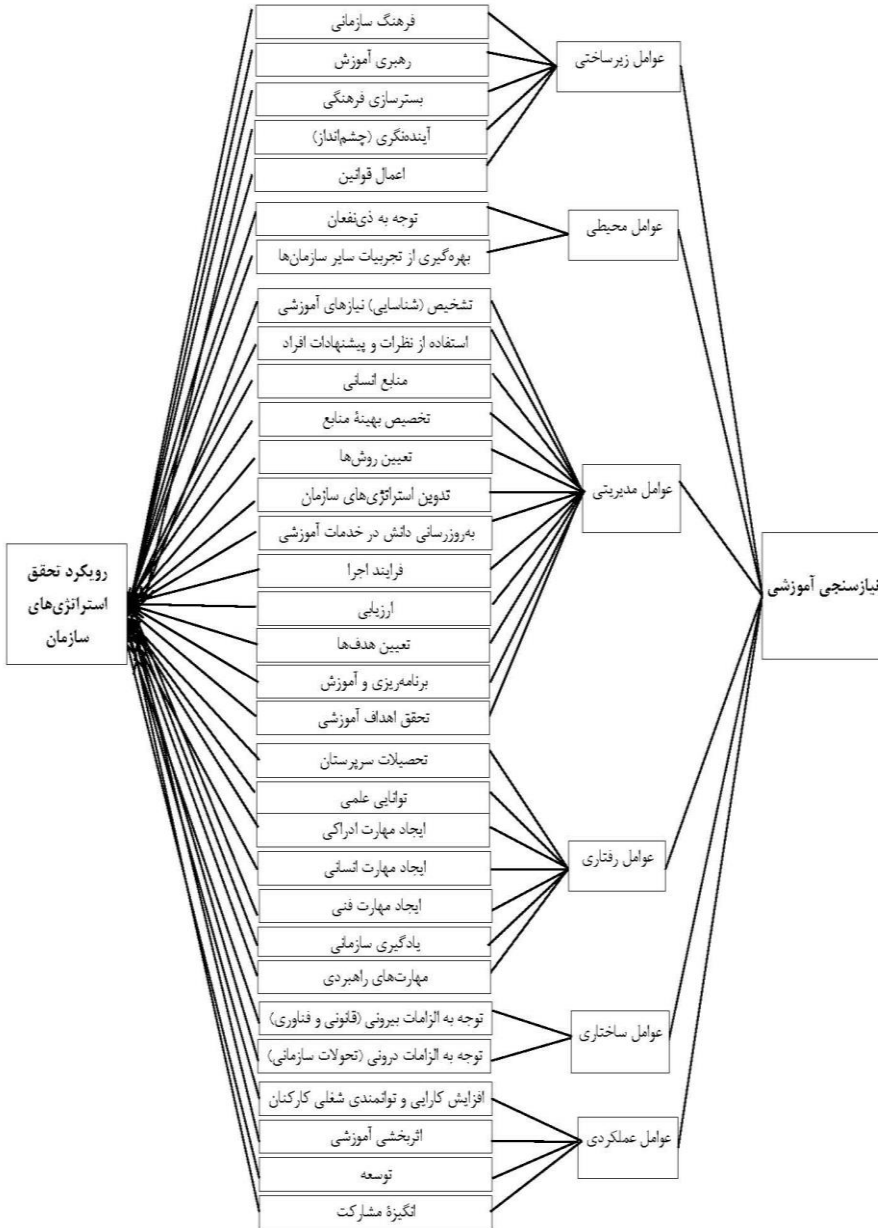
نیازسنجی آموزشی

عوامل زیرساختی
فرهنگ سازمانی
رهبری آموزش
بسترسازی فرهنگی
آیندهنگری (چشم‌انداز)
اعمال قوانین

عوامل محیطی
توجه به ذی‌نفعان
بهره‌گیری از تجربیات سایر سازمان‌ها

عوامل مدیریتی
تشخیص (شناسایی) نیازهای آموزشی
استفاده از نظرات و پیشنهادات افراد
منابع انسانی
تخصیص بهینهٔ منابع
تعیین روش‌ها
تدوین استراتژی‌های سازمان
به‌روزرسانی دانش در خدمات آموزشی
فرایند اجرا
ارزیابی
تعیین هدف‌ها
برنامه‌ریزی و آموزش
تحقق اهداف آموزشی

عوامل رفتاری
تحصیلات سرپرستان
توانایی علمی
ایجاد مهارت ادراکی
ایجاد مهارت انسانی
ایجاد مهارت فنی
یادگیری سازمانی
مهارت‌های راهبردی

عوامل ساختاری
توجه به الزامات بیرونی (قانونی و فناوری)
توجه به الزامات درونی (تحولات سازمانی)

عوامل عملکردی
افزایش کارایی و توانمندی شغلی کارکنان
اثربخشی آموزشی
توسعه
انگیزهٔ مشارکت

رویکرد تحقق استراتژی‌های سازمان